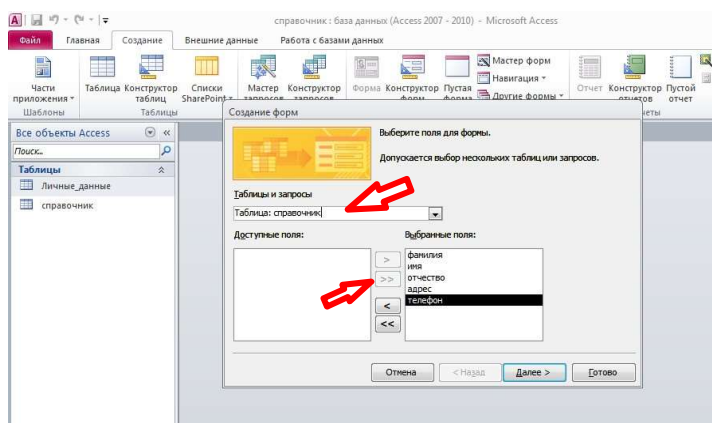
справочник : база данных (Access 2007 - 2010) - Microsoft Access

Файл Главная Создание Внешние данные Работа с базами данных

Части приложения Шаблоны Таблица Конструктор таблиц Списки SharePoint Таблицы Мастер запросов Конструктор запросов Форма Конструктор форм Пустая форма Мастер форм Навигация Другие формы Отчет Конструктор отчетов Пустой отчет

Все объекты Access
Поиск...
Таблицы
Личные_данные
справочник

Создание форм

Выберите поля для формы.

Допускается выбор нескольких таблиц или запросов.

Таблицы и запросы
Таблица: справочник

Доступные поля:
Выбранные поля:
фамилия
имя
отчество
адрес
телефон

>
>>
<
<<

Отмена < Назад Далее > Готово